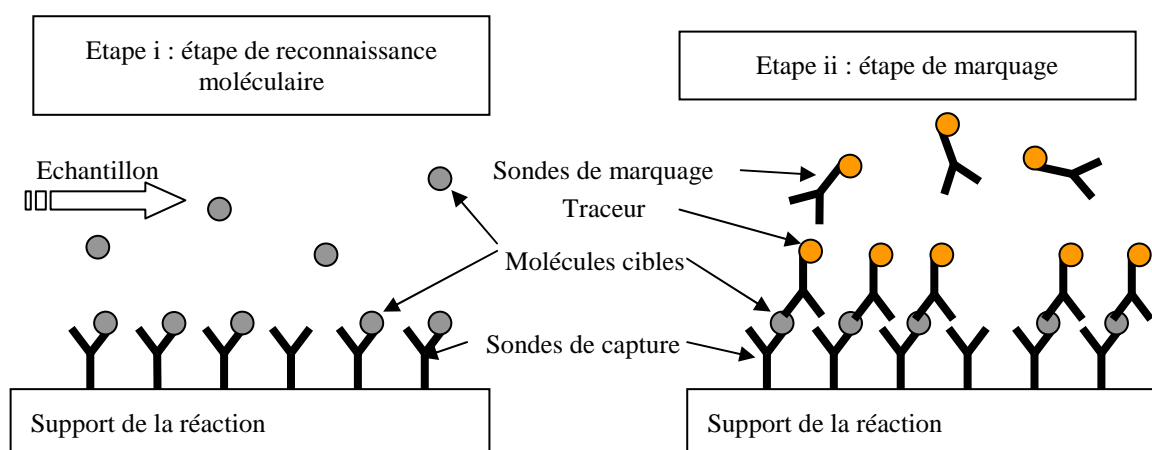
Etape i : étape de reconnaissance moléculaire

Etape ii : étape de marquage

Echantillon

Sondes de marquage

Traceur

Molécules cibles

Sondes de capture

Support de la réaction

Support de la réaction